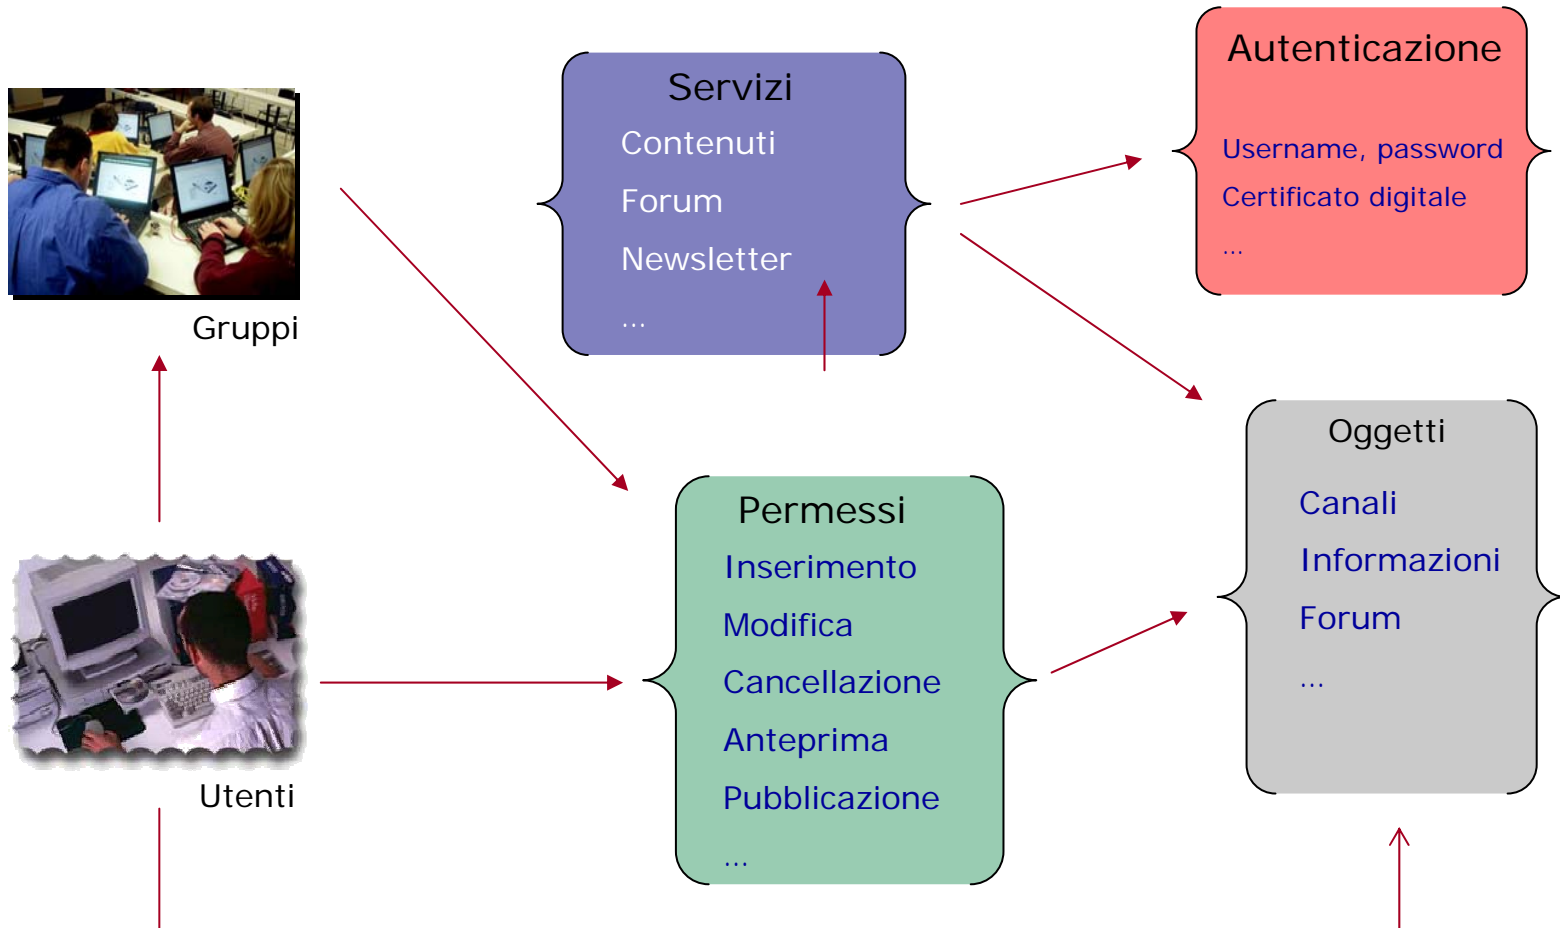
Gruppi

Utenti

Servizi
Contenuti
Forum
Newsletter
...

Autenticazione
Username, password
Certificato digitale
...

Permessi
Inserimento
Modifica
Cancellazione
Anteprima
Pubblicazione
...

Oggetti
Canali
Informazioni
Forum
...